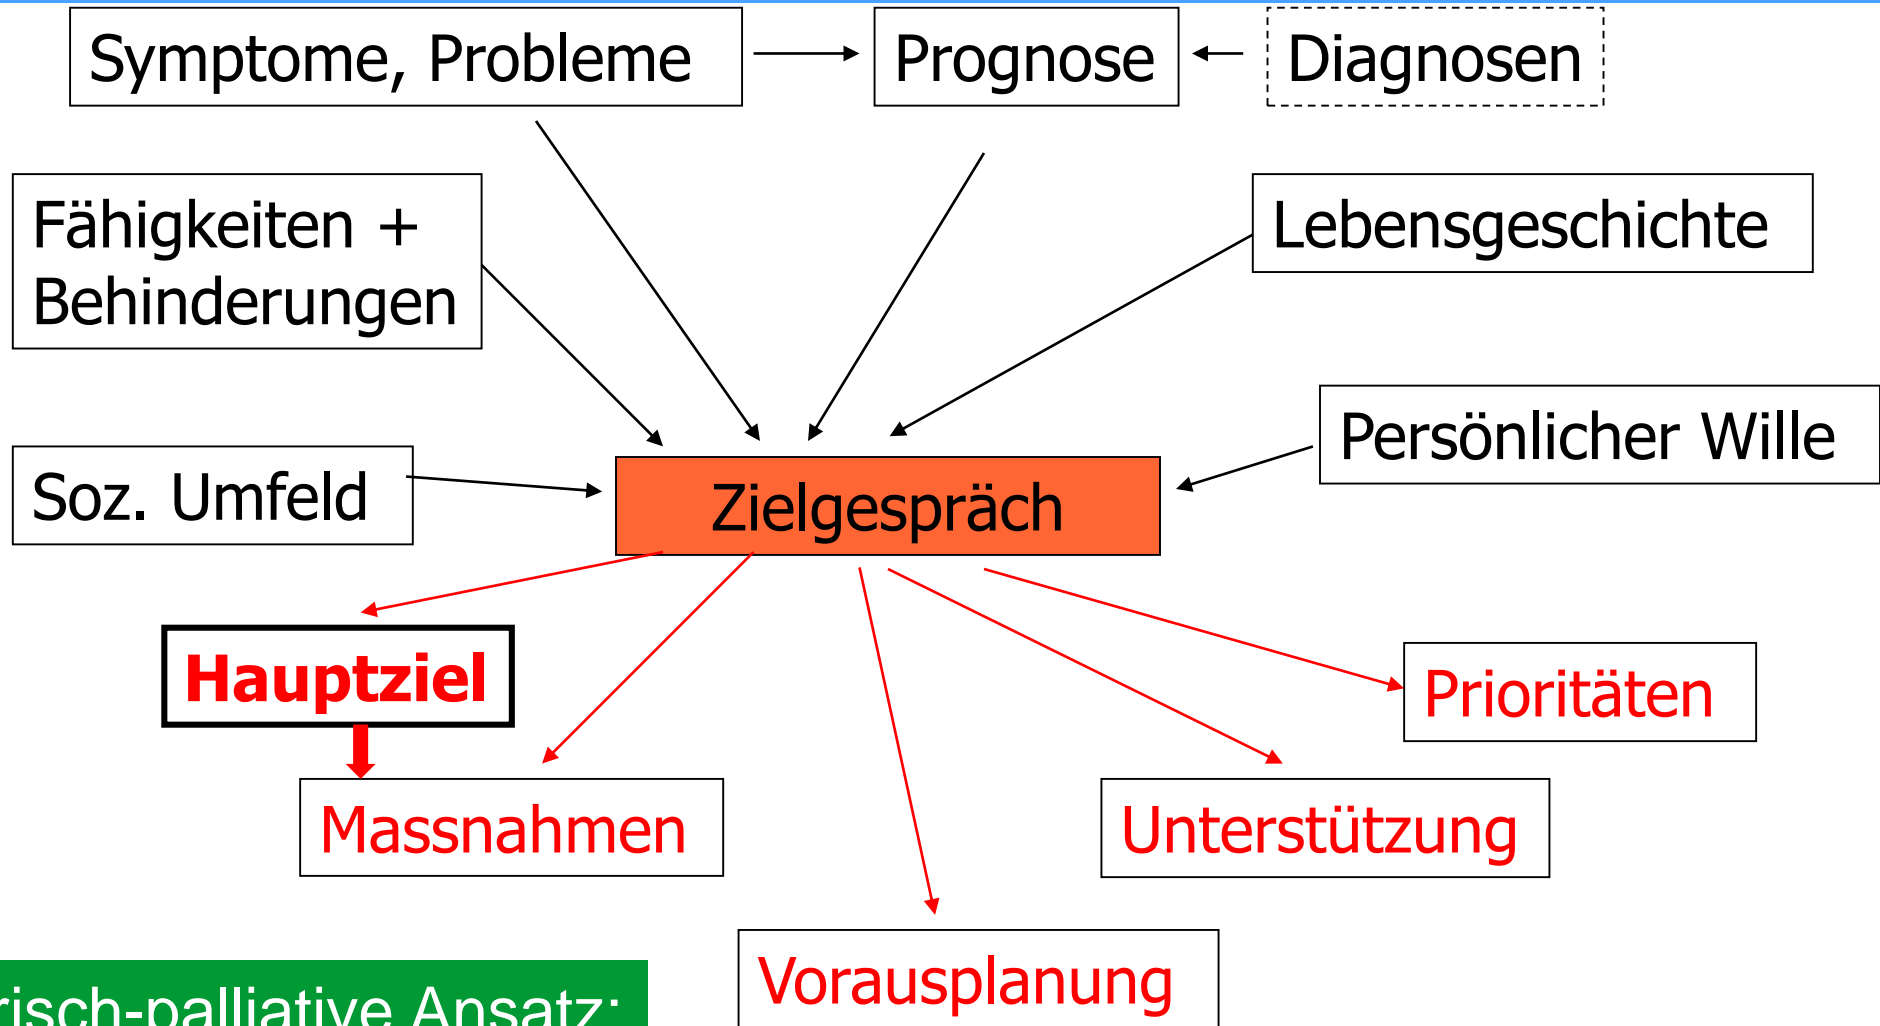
Symptome, Probleme

Prognose

Diagnosen

Fähigkeiten + Behinderungen

Lebensgeschichte

Persönlicher Wille

Soz. Umfeld

Zielgespräch

Hauptziel

Massnahmen

Prioritäten

Unterstützung

Vorausplanung

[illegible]isch-palliative Ansatz: